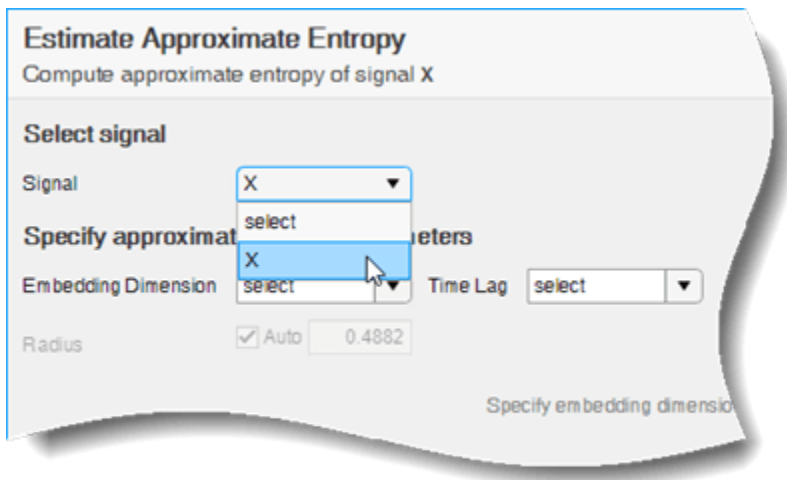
Estimate Approximate Entropy
Compute approximate entropy of signal X

Select signal

Signal X ▼
select
X

Specify approximat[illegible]eters

Embedding Dimension select ▼ Time Lag select ▼

Radius ✓ Auto 0.4882

Specify embedding dimensio